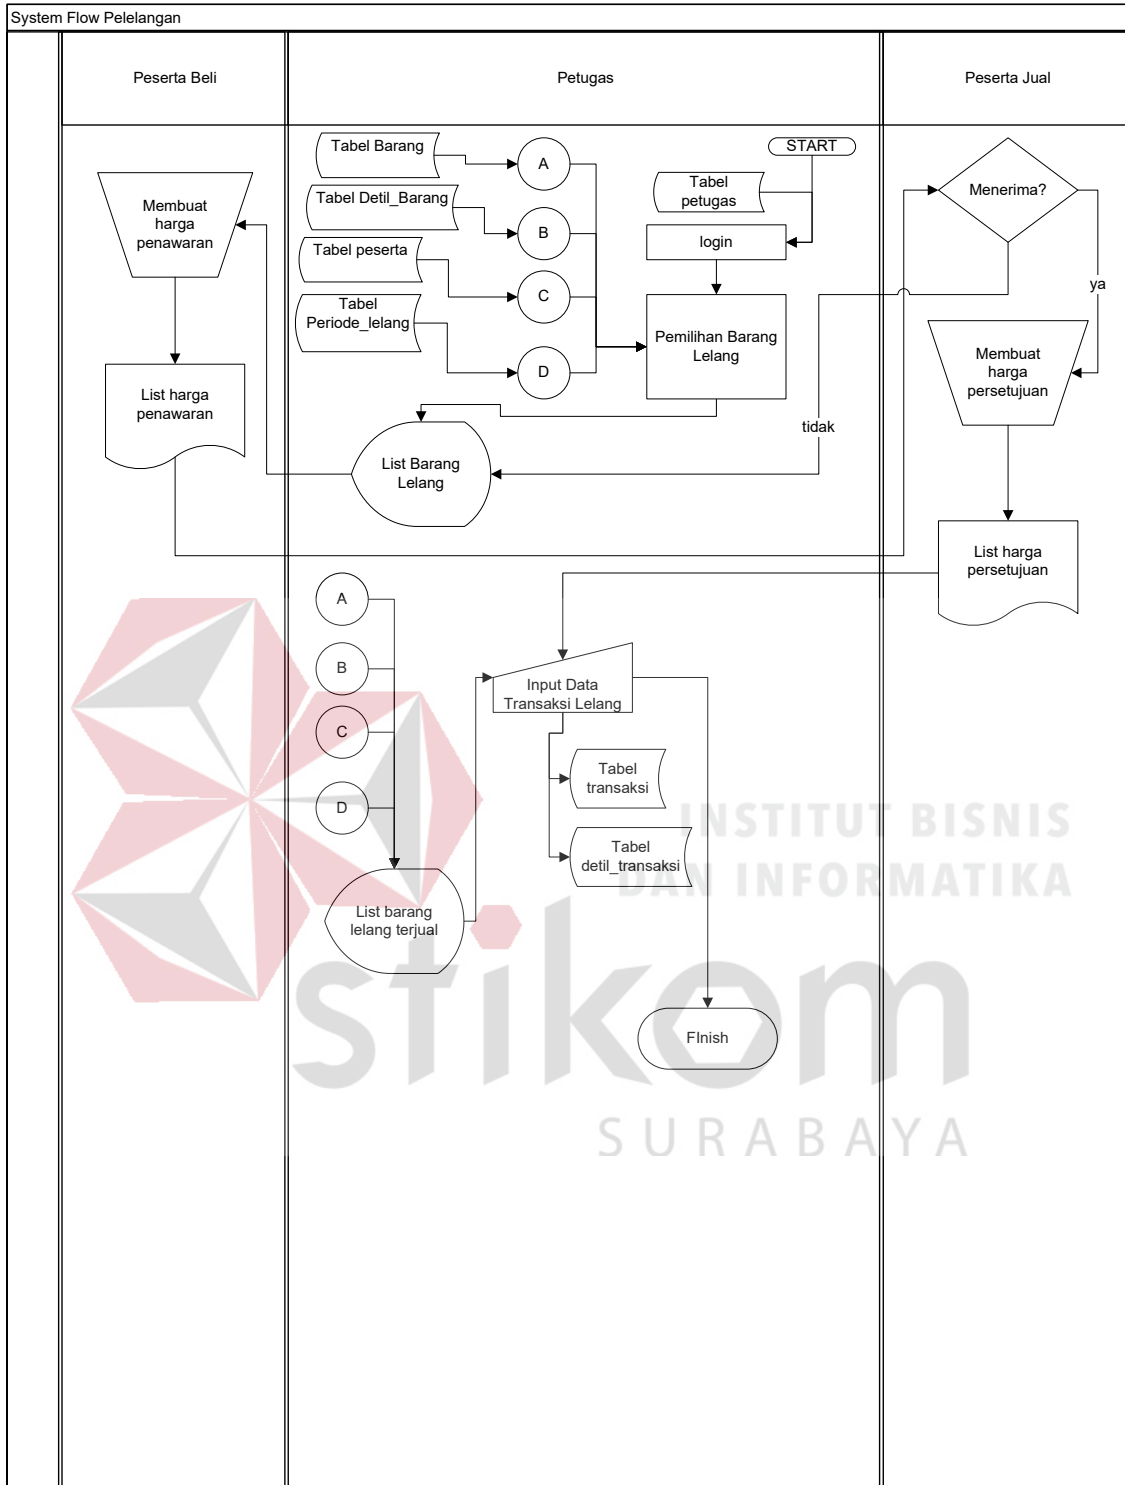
System Flow Pelelangan

Peserta Beli

Petugas

Peserta Jual

Tabel Barang

A

Tabel Detil_Barang

B

Tabel peserta

C

Tabel Periode_lelang

D

START

Tabel petugas

login

Pemilihan Barang Lelang

Membuat harga penawaran

List harga penawaran

List Barang Lelang

Menerima?

ya

tidak

Membuat harga persetujuan

List harga persetujuan

A

B

C

D

List barang lelang terjual

Input Data Transaksi Lelang

Tabel transaksi

Tabel detil_transaksi

FInish

INSTITUT BISNIS DAN INFORMATIKA

stikom

SURABAYA